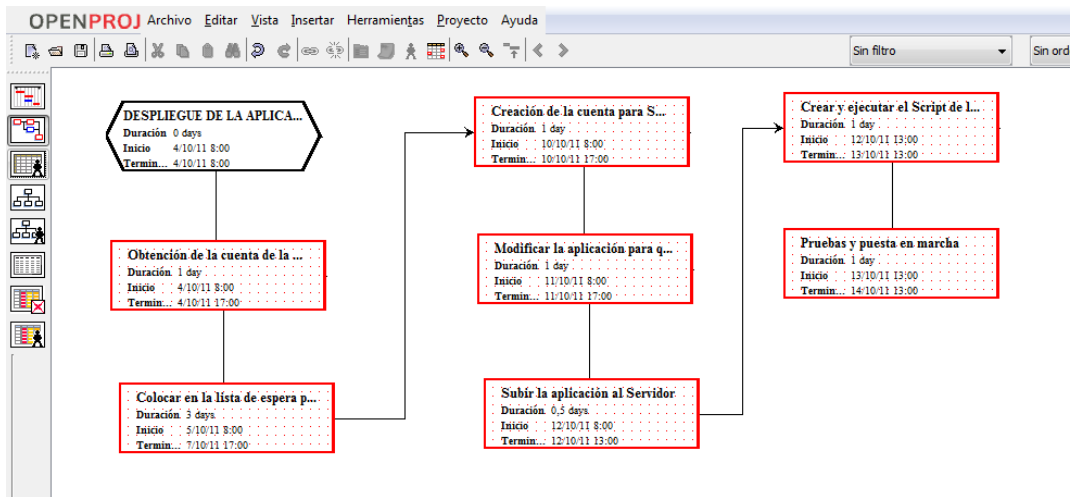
OPENPROJ Archivo Editar Vista Insertar Herramientas Proyecto Ayuda

Sin filtro

Sin ord

DESPLIEGUE DE LA APLICA...
Duración 0 days
Inicio 4/10/11 8:00
Termin... 4/10/11 8:00

Obtención de la cuenta de la ...
Duración 1 day
Inicio 4/10/11 8:00
Termin... 4/10/11 17:00

Colocar en la lista de espera p...
Duración 3 days
Inicio 5/10/11 8:00
Termin... 7/10/11 17:00

Creación de la cuenta para S...
Duración 1 day
Inicio 10/10/11 8:00
Termin... 10/10/11 17:00

Modificar la aplicación para q...
Duración 1 day
Inicio 11/10/11 8:00
Termin... 11/10/11 17:00

Subír la aplicación al Servidor
Duración 0,5 days
Inicio 12/10/11 8:00
Termin... 12/10/11 13:00

Crear y ejecutar el Script de l...
Duración 1 day
Inicio 12/10/11 13:00
Termin... 13/10/11 13:00

Pruebas y puesta en marcha
Duración 1 day
Inicio 13/10/11 13:00
Termin... 14/10/11 13:00